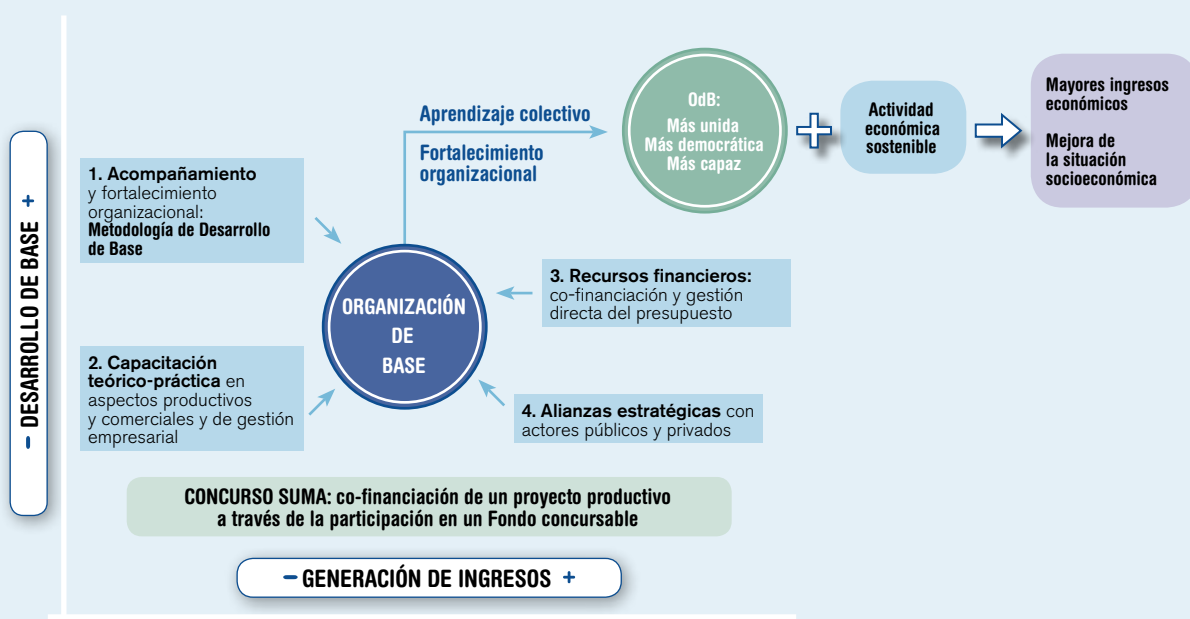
– DESARROLLO DE BASE +

1. Acompañamiento y fortalecimiento organizacional: Metodología de Desarrollo de Base

2. Capacitación teórico-práctica en aspectos productivos y comerciales y de gestión empresarial

ORGANIZACIÓN DE BASE

Aprendizaje colectivo

Fortalecimiento organizacional

OdB:
Más unida
Más democrática
Más capaz

Actividad económica sostenible

Mayores ingresos económicos

Mejora de la situación socioeconómica

3. Recursos financieros: co-financiación y gestión directa del presupuesto

4. Alianzas estratégicas con actores públicos y privados

CONCURSO SUMA: co-financiación de un proyecto productivo a través de la participación en un Fondo concursable

– GENERACIÓN DE INGRESOS +